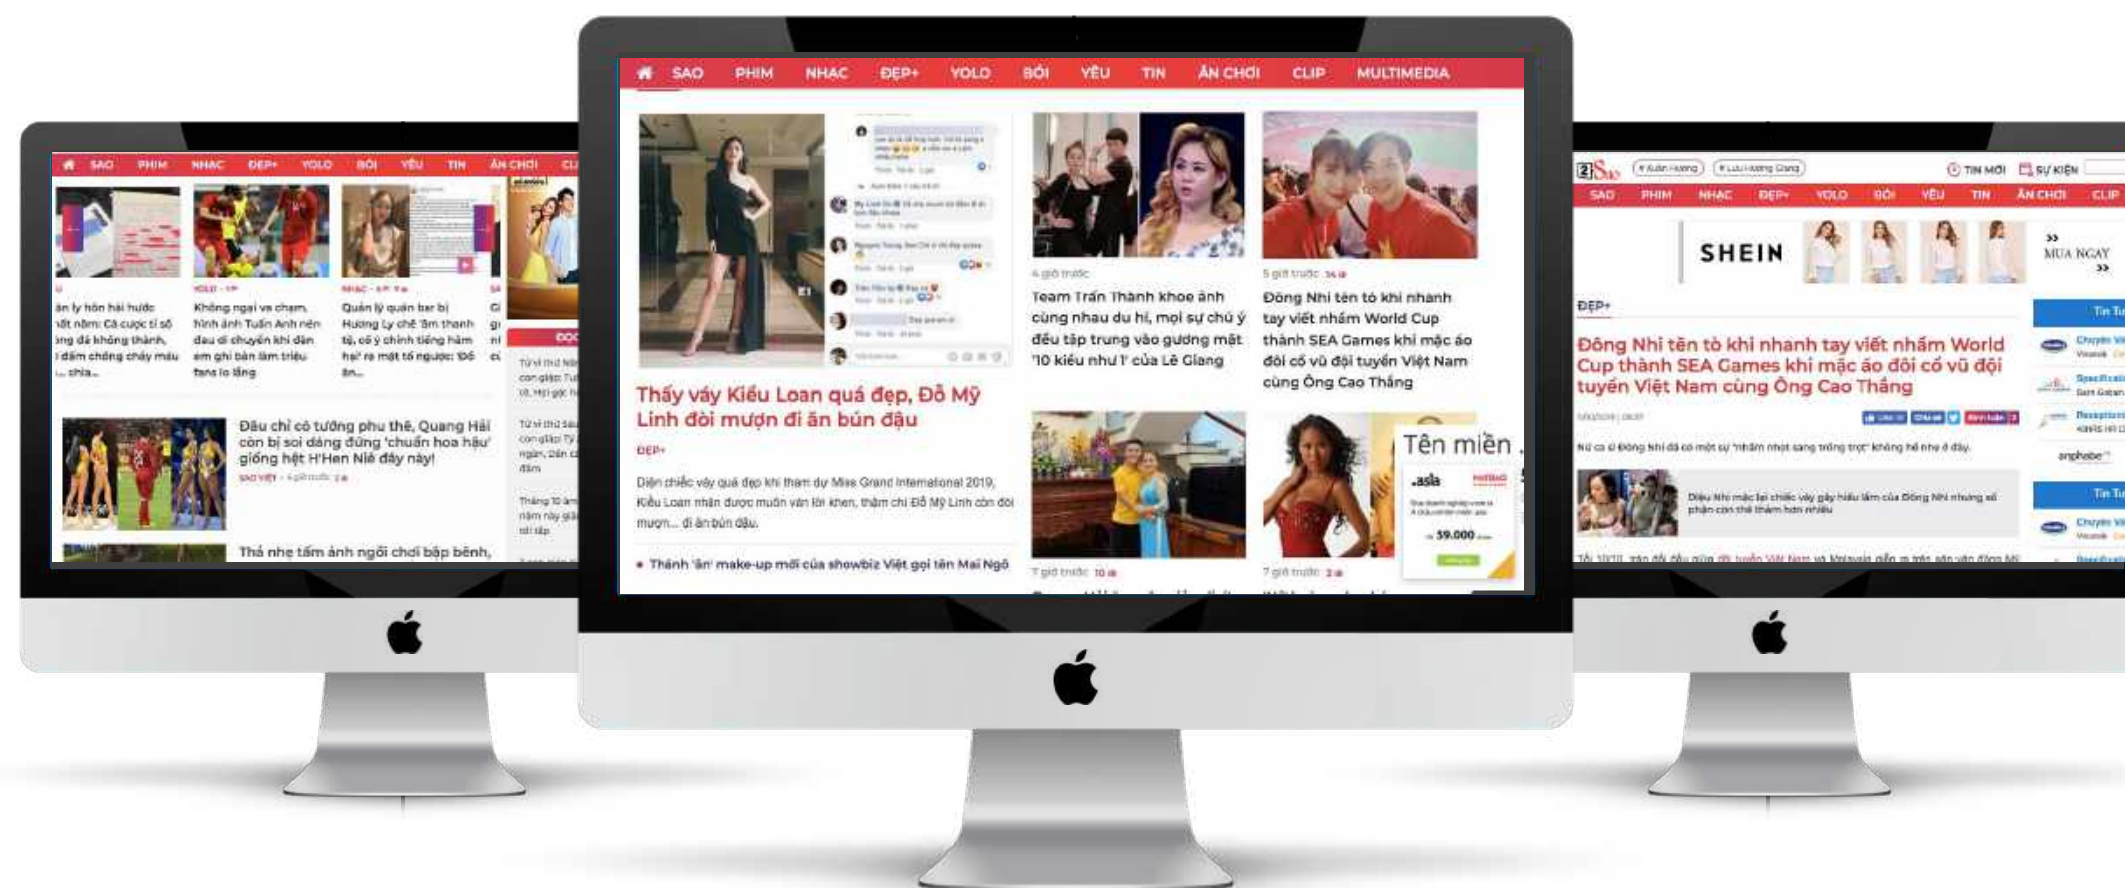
SAO PHIM NHẠC ĐẸP+ YOLO BÓI YÊU TIN ĂN CHƠI CLIP

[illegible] Không ngại va chạm, hình ảnh Tuấn Anh nén đau di chuyển khi dẫn em ghi bàn làm triệu fans lo lắng

Quản lý quán bar bị Hương Ly chê 'âm thanh tệ', cô ý chính tiếng hâm hai' ra mặt tố ngược: 'Đó ăn...

Đâu chỉ có tướng phu thê, Quang Hải còn bị soi dáng đứng 'chuẩn hoa hậu' giống hệt H'Hen Niê đây này!

Thả nhẹ tấm ảnh ngồi chơi bập bênh,

SAO PHIM NHẠC ĐẸP+ YOLO BÓI YÊU TIN ĂN CHƠI CLIP MULTIMEDIA

Thấy váy Kiều Loan quá đẹp, Đỗ Mỹ Linh đòi mượn đi ăn bún đậu

ĐẸP+

Diện chiếc váy quá đẹp khi tham dự Miss Grand International 2019, Kiều Loan nhận được muôn vàn lời khen, thậm chí Đỗ Mỹ Linh còn đòi mượn... đi ăn bún đậu.

Thành 'ăn' make-up mới của showbiz Việt gọi tên Mai Ngô

4 giờ trước

Team Trấn Thành khoe ảnh cùng nhau du hí, mọi sự chú ý đều tập trung vào gương mặt '10 kiểu như 1' của Lê Giang

5 giờ trước

Đông Nhi tên tò khi nhanh tay viết nhầm World Cup thành SEA Games khi mặc áo đôi cổ vũ đội tuyển Việt Nam cùng Ông Cao Thắng

Tên miền

.asia

59.000

7 giờ trước

7 giờ trước

TIN MỚI SỰ KIỆN

SAO PHIM NHẠC ĐẸP+ YOLO BÓI YÊU TIN ĂN CHƠI CLIP

SHEIN

MUA NGAY

ĐẸP+

Đông Nhi tên tò khi nhanh tay viết nhầm World Cup thành SEA Games khi mặc áo đôi cổ vũ đội tuyển Việt Nam cùng Ông Cao Thắng

Tin Tu

Tin Tu